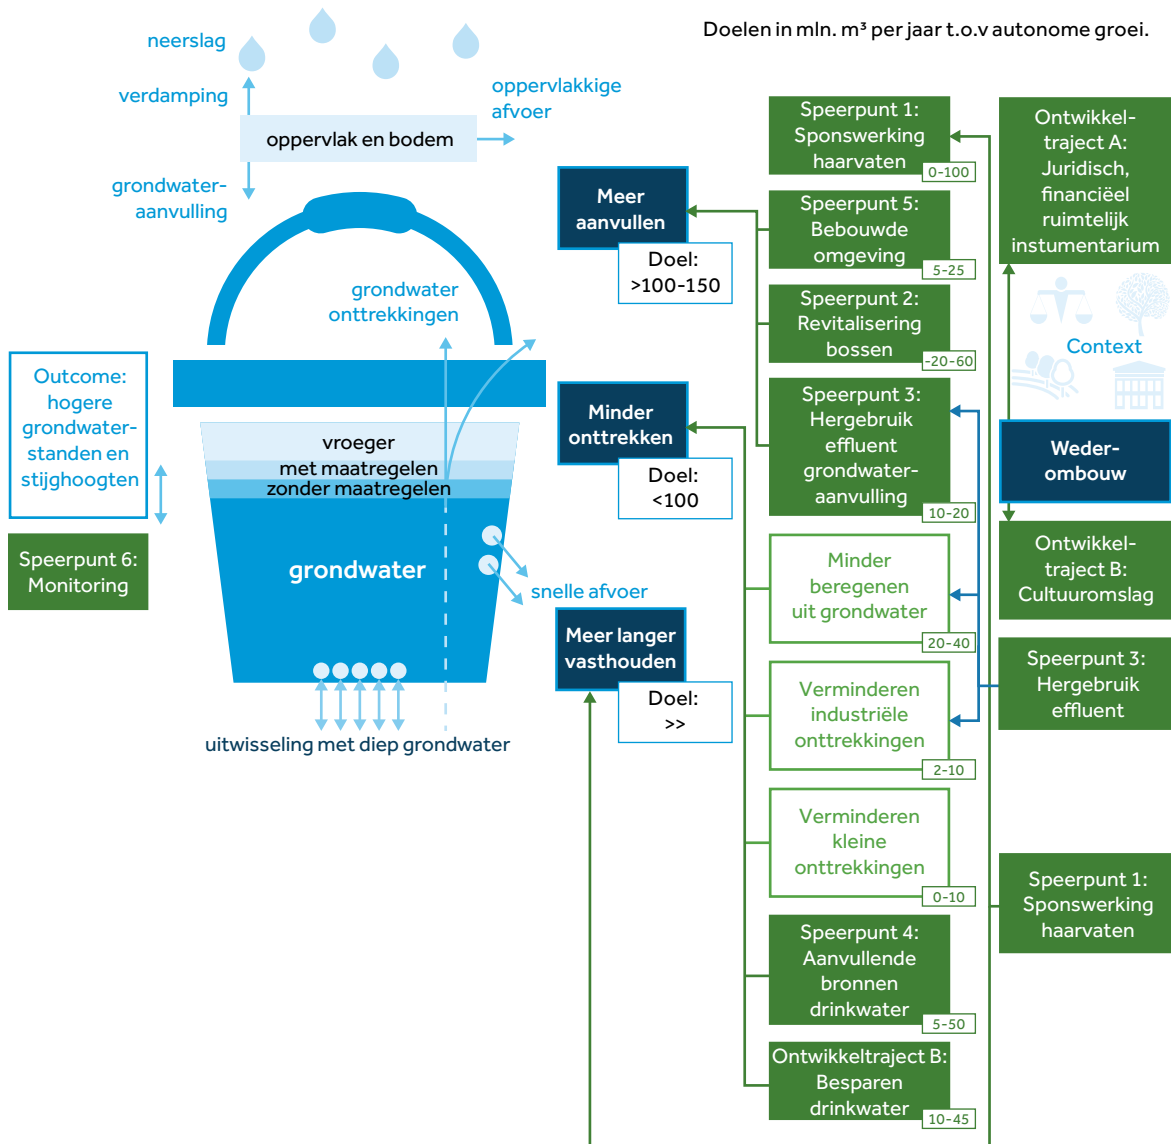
Doelen in mln. m³ per jaar t.o.v autonome groei.

neerslag

verdamping

oppervlakkige afvoer

oppervlak en bodem

grondwater-aanvulling

grondwater onttrekkingen

Outcome: hogere grondwater-standen en stijghoogten

vroeger
met maatregelen
zonder maatregelen

grondwater

snelle afvoer

uitwisseling met diep grondwater

Speerpunt 6: Monitoring

Meer aanvullen

Doel: >100-150

Minder onttrekken

Doel: <100

Meer langer vasthouden

Doel: >>

Speerpunt 1: Sponswerking haarvaten 0-100

Speerpunt 5: Bebouwde omgeving 5-25

Speerpunt 2: Revitalisering bossen -20-60

Speerpunt 3: Hergebruik effluent grondwater-aanvulling 10-20

Minder beregenen uit grondwater 20-40

Verminderen industriële onttrekkingen 2-10

Verminderen kleine onttrekkingen 0-10

Speerpunt 4: Aanvullende bronnen drinkwater 5-50

Ontwikkeltraject B: Besparen drinkwater 10-45

Ontwikkel-traject A: Juridisch, financiëel ruimtelijk instumentarium

Context

Weder-ombouw

Ontwikkel-traject B: Cultuuromslag

Speerpunt 3: Hergebruik effluent

Speerpunt 1: Sponswerking haarvaten